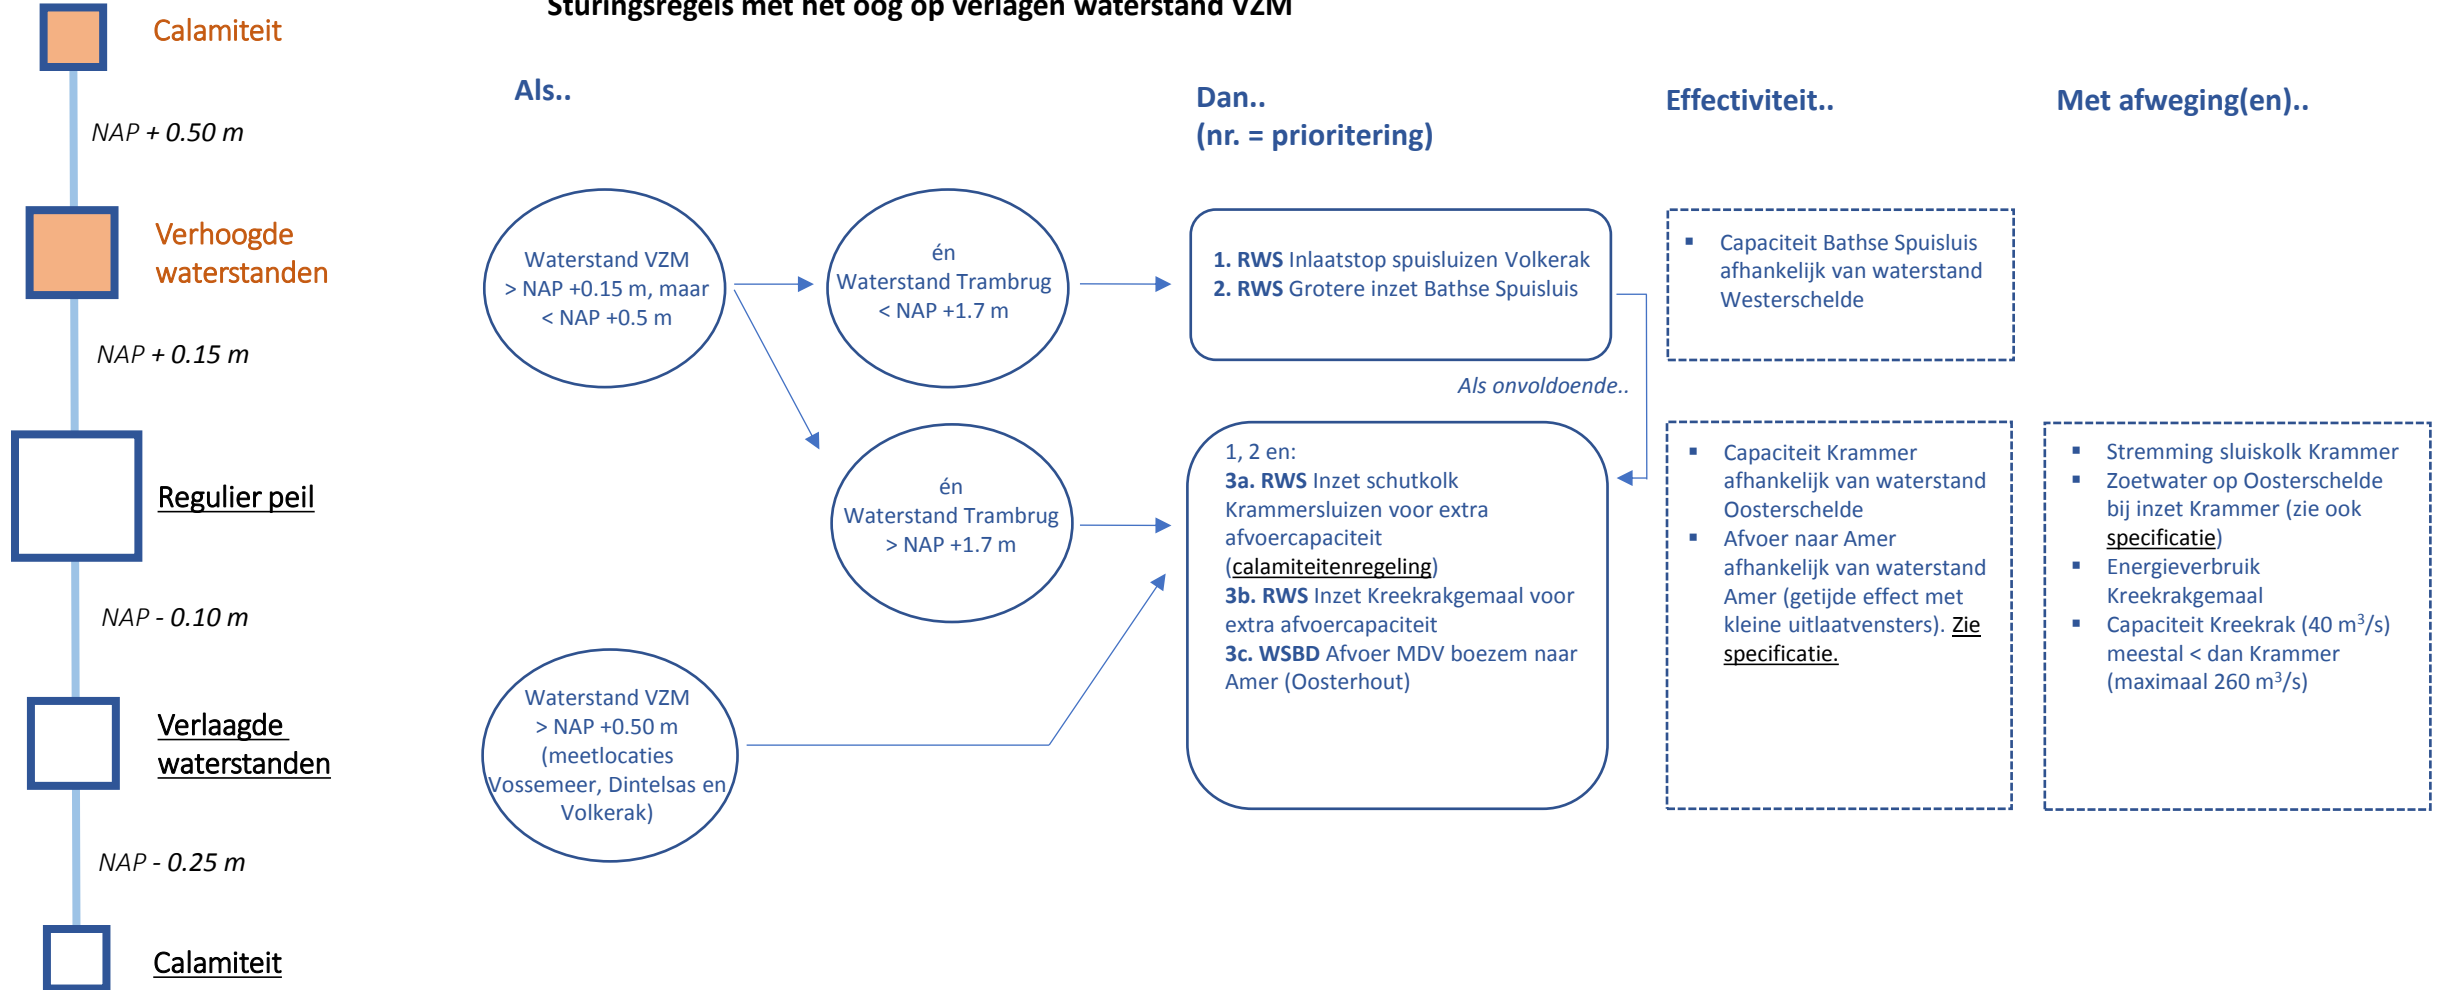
Sturingsregels met het oog op verlagen waterstand VZM

Calamiteit

NAP + 0.50 m

Verhoogde waterstanden

NAP + 0.15 m

Regulier peil

NAP - 0.10 m

Verlaagde waterstanden

NAP - 0.25 m

Calamiteit

Als..

Waterstand VZM > NAP +0.15 m, maar < NAP +0.5 m

én Waterstand Trambrug < NAP +1.7 m

én Waterstand Trambrug > NAP +1.7 m

Waterstand VZM > NAP +0.50 m (meetlocaties Vossemeer, Dintelsas en Volkerak)

Dan.. (nr. = prioritering)

1. RWS Inlaatstop spuisluizen Volkerak
2. RWS Grotere inzet Bathse Spuisluis

Als onvoldoende..

1, 2 en:
3a. RWS Inzet schutkolk Krammersluizen voor extra afvoercapaciteit (calamiteitenregeling)
3b. RWS Inzet Kreekrakgemaal voor extra afvoercapaciteit
3c. WSBD Afvoer MDV boezem naar Amer (Oosterhout)

Effectiviteit..

- Capaciteit Bathse Spuisluis afhankelijk van waterstand Westerschelde

- Capaciteit Krammer afhankelijk van waterstand Oosterschelde
- Afvoer naar Amer afhankelijk van waterstand Amer (getijde effect met kleine uitlaatvensters). Zie specificatie.

Met afweging(en)..

- Stremming sluiskolk Krammer
- Zoetwater op Oosterschelde bij inzet Krammer (zie ook specificatie)
- Energieverbruik Kreekrakgemaal
- Capaciteit Kreekrak (40 m$^3$/s) meestal < dan Krammer (maximaal 260 m$^3$/s)